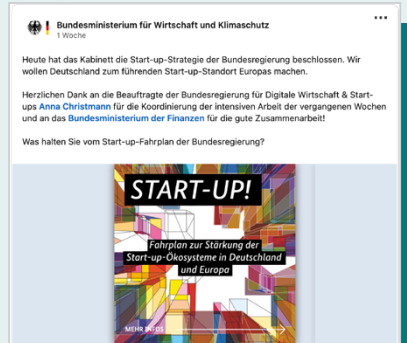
Bundesministerium für Wirtschaft und Klimaschutz
1 Woche

Heute hat das Kabinett die Start-up-Strategie der Bundesregierung beschlossen. Wir wollen Deutschland zum führenden Start-up-Standort Europas machen.

Herzlichen Dank an die Beauftragte der Bundesregierung für Digitale Wirtschaft & Start-ups Anna Christmann für die Koordinierung der intensiven Arbeit der vergangenen Wochen und an das Bundesministerium der Finanzen für die gute Zusammenarbeit!

Was halten Sie vom Start-up-Fahrplan der Bundesregierung?

START-UP!

Fahrplan zur Stärkung der Start-up-Ökosysteme in Deutschland und Europa

MEHR INFOS